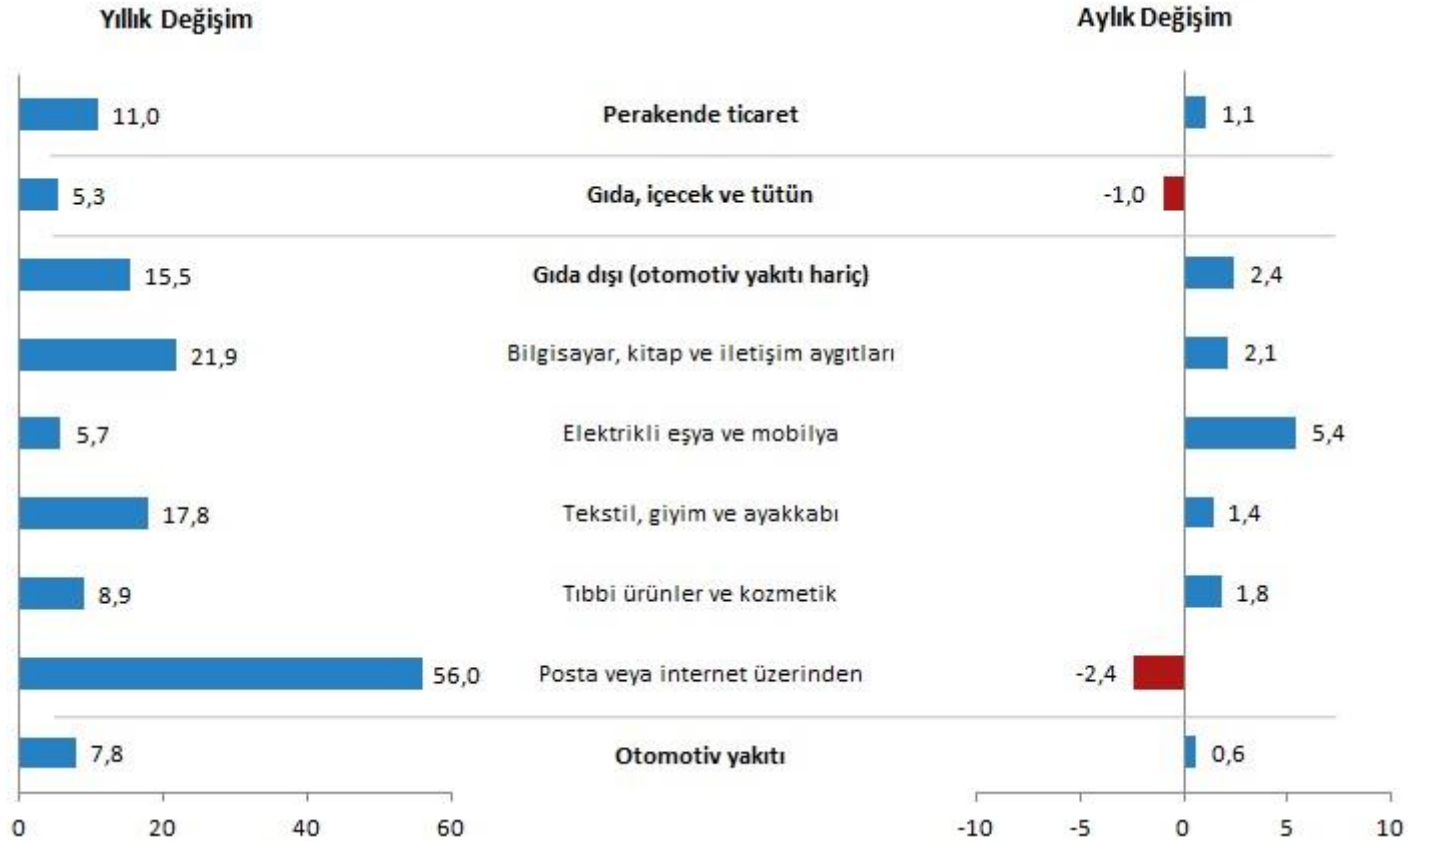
Yıllık Değişim

Aylık Değişim

| Yıllık Değişim | | Aylık Değişim |
|---|---|---|
| 11,0 | Perakende ticaret | 1,1 |
| 5,3 | Gıda, içecek ve tütün | -1,0 |
| 15,5 | Gıda dışı (otomotiv yakıtı hariç) | 2,4 |
| 21,9 | Bilgisayar, kitap ve iletişim aygıtları | 2,1 |
| 5,7 | Elektrikli eşya ve mobilya | 5,4 |
| 17,8 | Tekstil, giyim ve ayakkabı | 1,4 |
| 8,9 | Tıbbi ürünler ve kozmetik | 1,8 |
| 56,0 | Posta veya internet üzerinden | -2,4 |
| 7,8 | Otomotiv yakıtı | 0,6 |

0 20 40 60

-10 -5 0 5 10